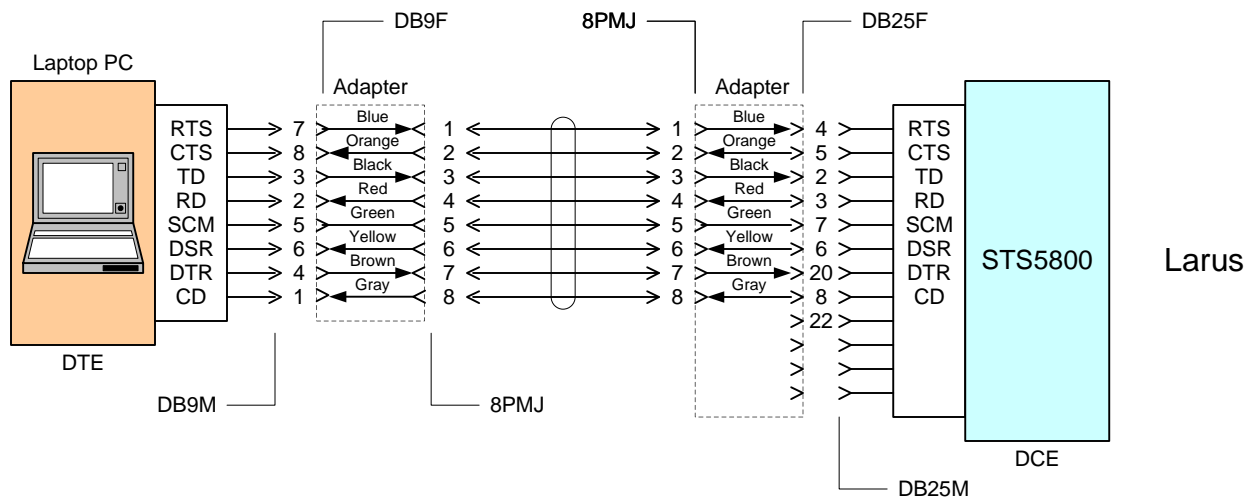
DB9F

8PMJ

DB25F

Laptop PC

Adapter

Adapter

RTS 7 Blue 1 1 Blue 4 RTS
CTS 8 Orange 2 2 Orange 5 CTS
TD 3 Black 3 3 Black 2 TD
RD 2 Red 4 4 Red 3 RD
SCM 5 Green 5 5 Green 7 SCM
DSR 6 Yellow 6 6 Yellow 6 DSR
DTR 4 Brown 7 7 Brown 20 DTR
CD 1 Gray 8 8 Gray 8 CD
22

STS5800

Larus

DTE

DB9M

8PMJ

DCE

DB25M